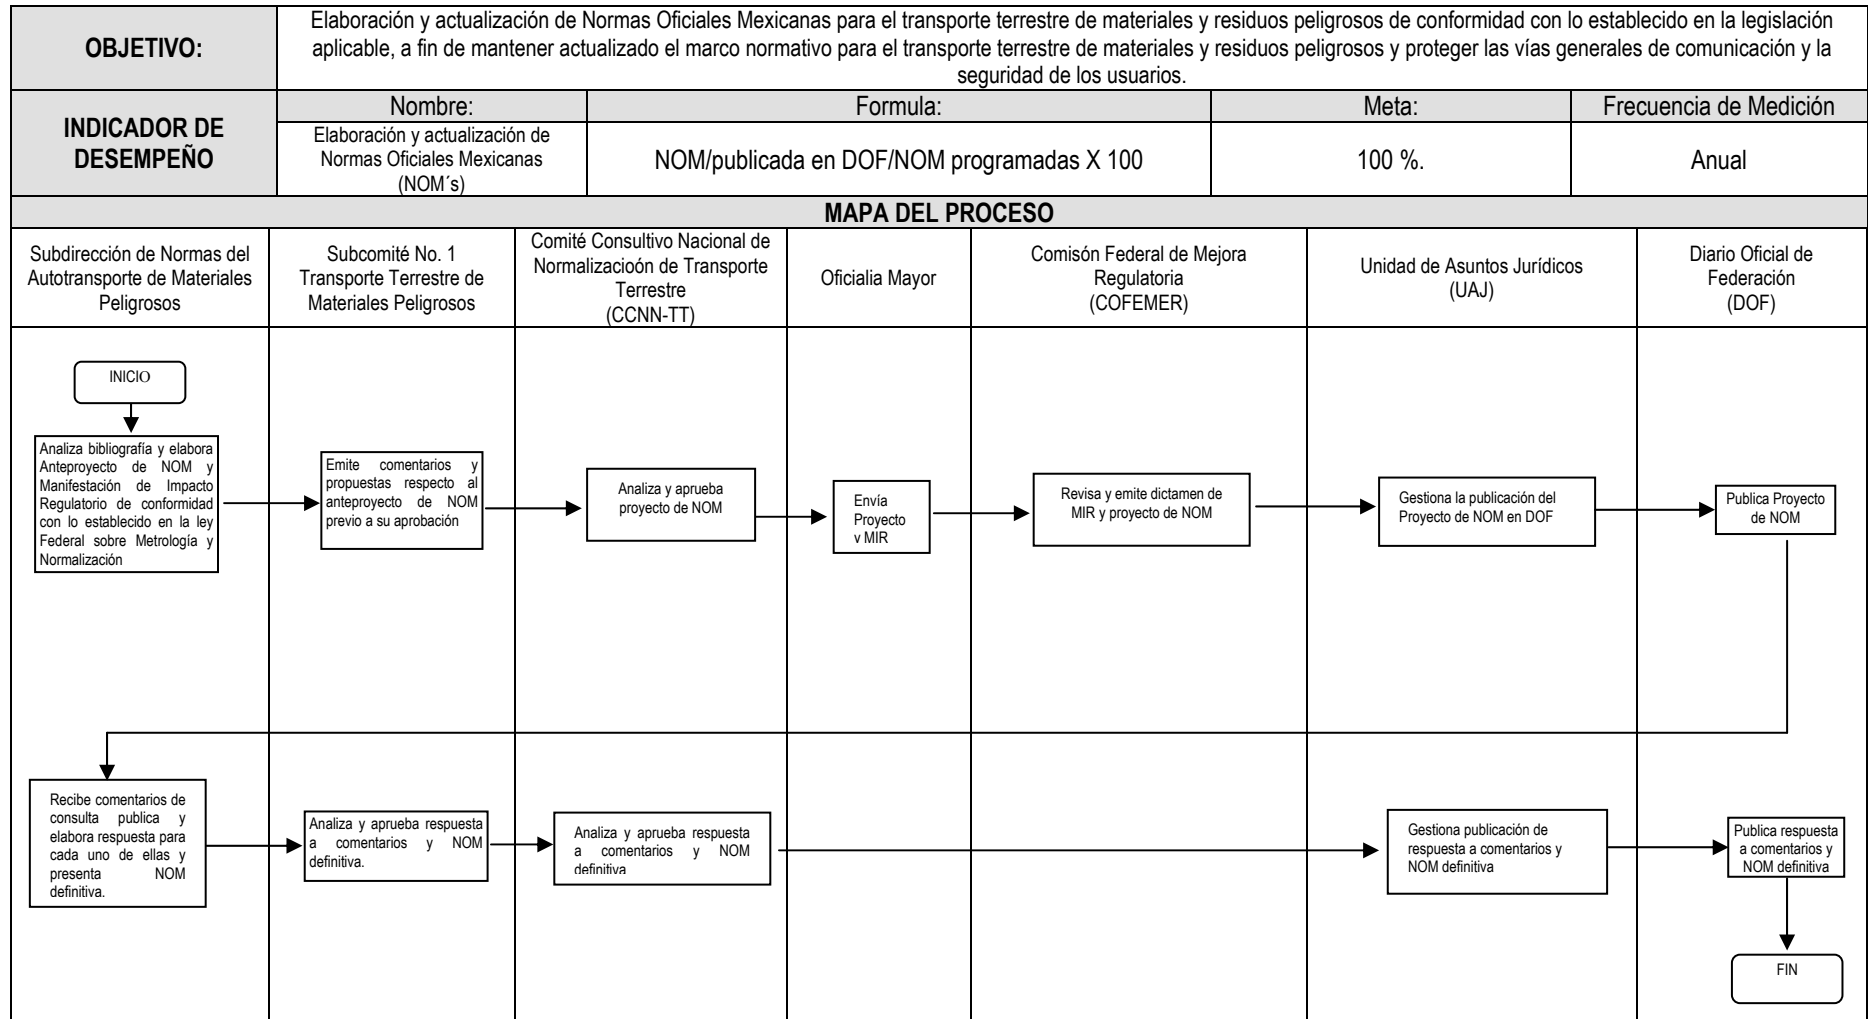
| OBJETIVO: | Elaboración y actualización de Normas Oficiales Mexicanas para el transporte terrestre de materiales y residuos peligrosos de conformidad con lo establecido en la legislación aplicable, a fin de mantener actualizado el marco normativo para el transporte terrestre de materiales y residuos peligrosos y proteger las vías generales de comunicación y la seguridad de los usuarios. | | | |
|---|---|---|---|---|
| INDICADOR DE DESEMPEÑO | Nombre: | Formula: | Meta: | Frecuencia de Medición |
| | Elaboración y actualización de Normas Oficiales Mexicanas (NOM´s) | NOM/publicada en DOF/NOM programadas X 100 | 100 %. | Anual |

MAPA DEL PROCESO

| Subdirección de Normas del Autotransporte de Materiales Peligrosos | Subcomité No. 1 Transporte Terrestre de Materiales Peligrosos | Comité Consultivo Nacional de Normalizacioón de Transporte Terrestre (CCNN-TT) | Oficialia Mayor | Comisón Federal de Mejora Regulatoria (COFEMER) | Unidad de Asuntos Jurídicos (UAJ) | Diario Oficial de Federación (DOF) |
|---|---|---|---|---|---|---|

INICIO

Analiza bibliografía y elabora Anteproyecto de NOM y Manifestación de Impacto Regulatorio de conformidad con lo establecido en la ley Federal sobre Metrología y Normalización

Emite comentarios y propuestas respecto al anteproyecto de NOM previo a su aprobación

Analiza y aprueba proyecto de NOM

Envía Proyecto v MIR

Revisa y emite dictamen de MIR y proyecto de NOM

Gestiona la publicación del Proyecto de NOM en DOF

Publica Proyecto de NOM

Recibe comentarios de consulta publica y elabora respuesta para cada uno de ellas y presenta NOM definitiva.

Analiza y aprueba respuesta a comentarios y NOM definitiva.

Analiza y aprueba respuesta a comentarios y NOM definitiva

Gestiona publicación de respuesta a comentarios y NOM definitiva

Publica respuesta a comentarios y NOM definitiva

FIN